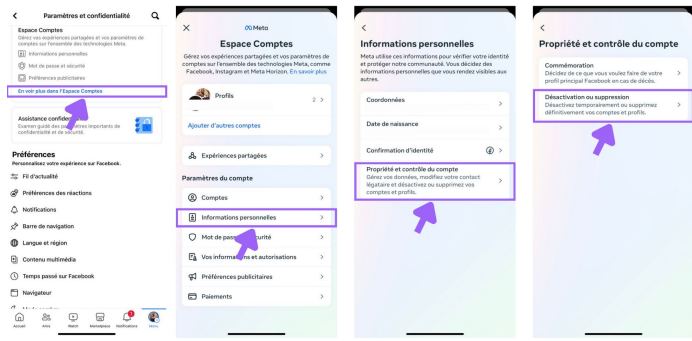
Paramètres et confidentialité

Espace Comptes
Gérez vos expériences partagées et vos paramètres de comptes sur l'ensemble des technologies Meta.

Informations personnelles

Mot de passe et sécurité

Préférences publicitaires

En voir plus dans l'Espace Comptes

Assistance confiden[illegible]
Examen guidé des paramètres importants de confidentialité et de sécurité.

Préférences
Personnalisez votre expérience sur Facebook.

Fil d'actualité

Préférences des réactions

Notifications

Barre de navigation

Langue et région

Contenu multimédia

Temps passé sur Facebook

Navigateur

Accueil Amis Watch Marketplace Notifications Menu

∞ Meta

Espace Comptes

Gérez vos expériences partagées et vos paramètres de comptes sur l'ensemble des technologies Meta, comme Facebook, Instagram et Meta Horizon. En savoir plus

Profils 2

Ajouter d'autres comptes

Expériences partagées

Paramètres du compte

Comptes

Informations personnelles

Mot de pass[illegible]curité

Vos informations et autorisations

Préférences publicitaires

Paiements

Informations personnelles

Meta utilise ces informations pour vérifier votre identité et protéger notre communauté. Vous décidez des informations personnelles que vous rendez visibles aux autres.

Coordonnées

Date de naissance

Confirmation d'identité

Propriété et contrôle du compte
Gérez vos données, modifiez votre contact légataire et désactivez ou supprimez vos comptes et profils.

Propriété et contrôle du compte

Commémoration
Décidez de ce que vous voulez faire de votre profil principal Facebook en cas de décès.

Désactivation ou suppression
Désactivez temporairement ou supprimez définitivement vos comptes et profils.